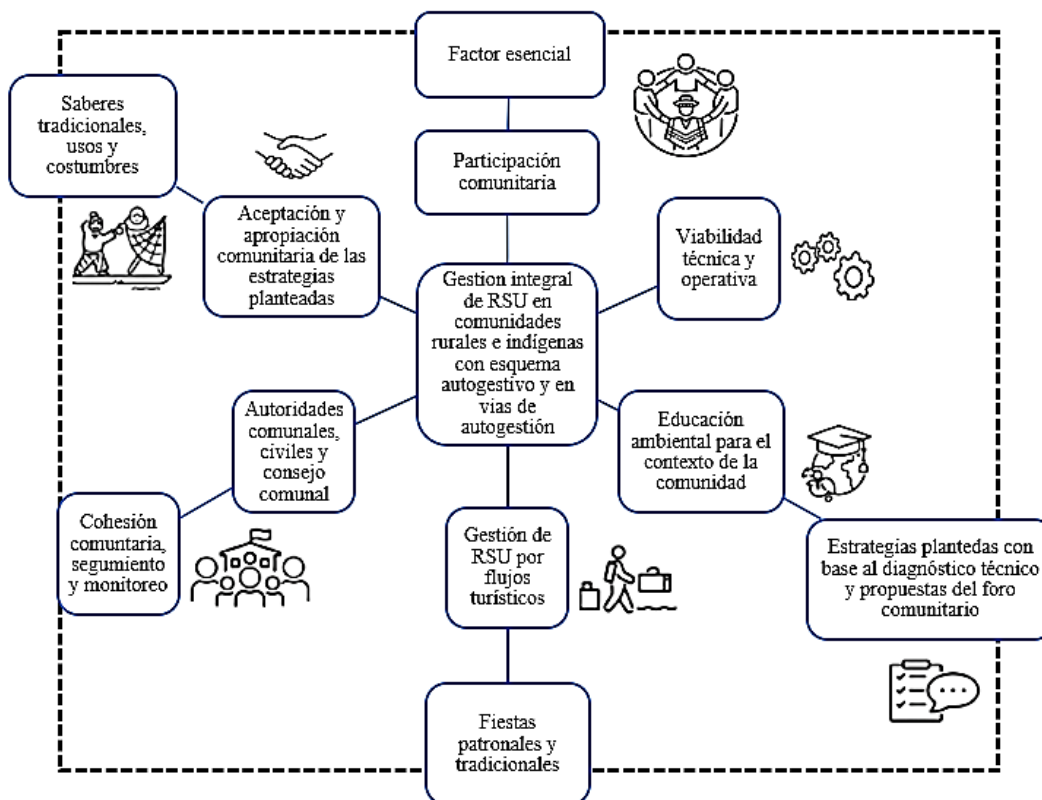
Factor esencial

Saberes tradicionales, usos y costumbres

Participación comunitaria

Aceptación y apropiación comunitaria de las estrategias planteadas

Viabilidad técnica y operativa

Gestion integral de RSU en comunidades rurales e indígenas con esquema autogestivo y en vias de autogestión

Autoridades comunales, civiles y consejo comunal

Educación ambiental para el contexto de la comunidad

Cohesión comuntaria, segumiento y monitoreo

Gestión de RSU por flujos turísticos

Estrategias plantedas con base al diagnóstico técnico y propuestas del foro comunitario

Fiestas patronales y tradicionales